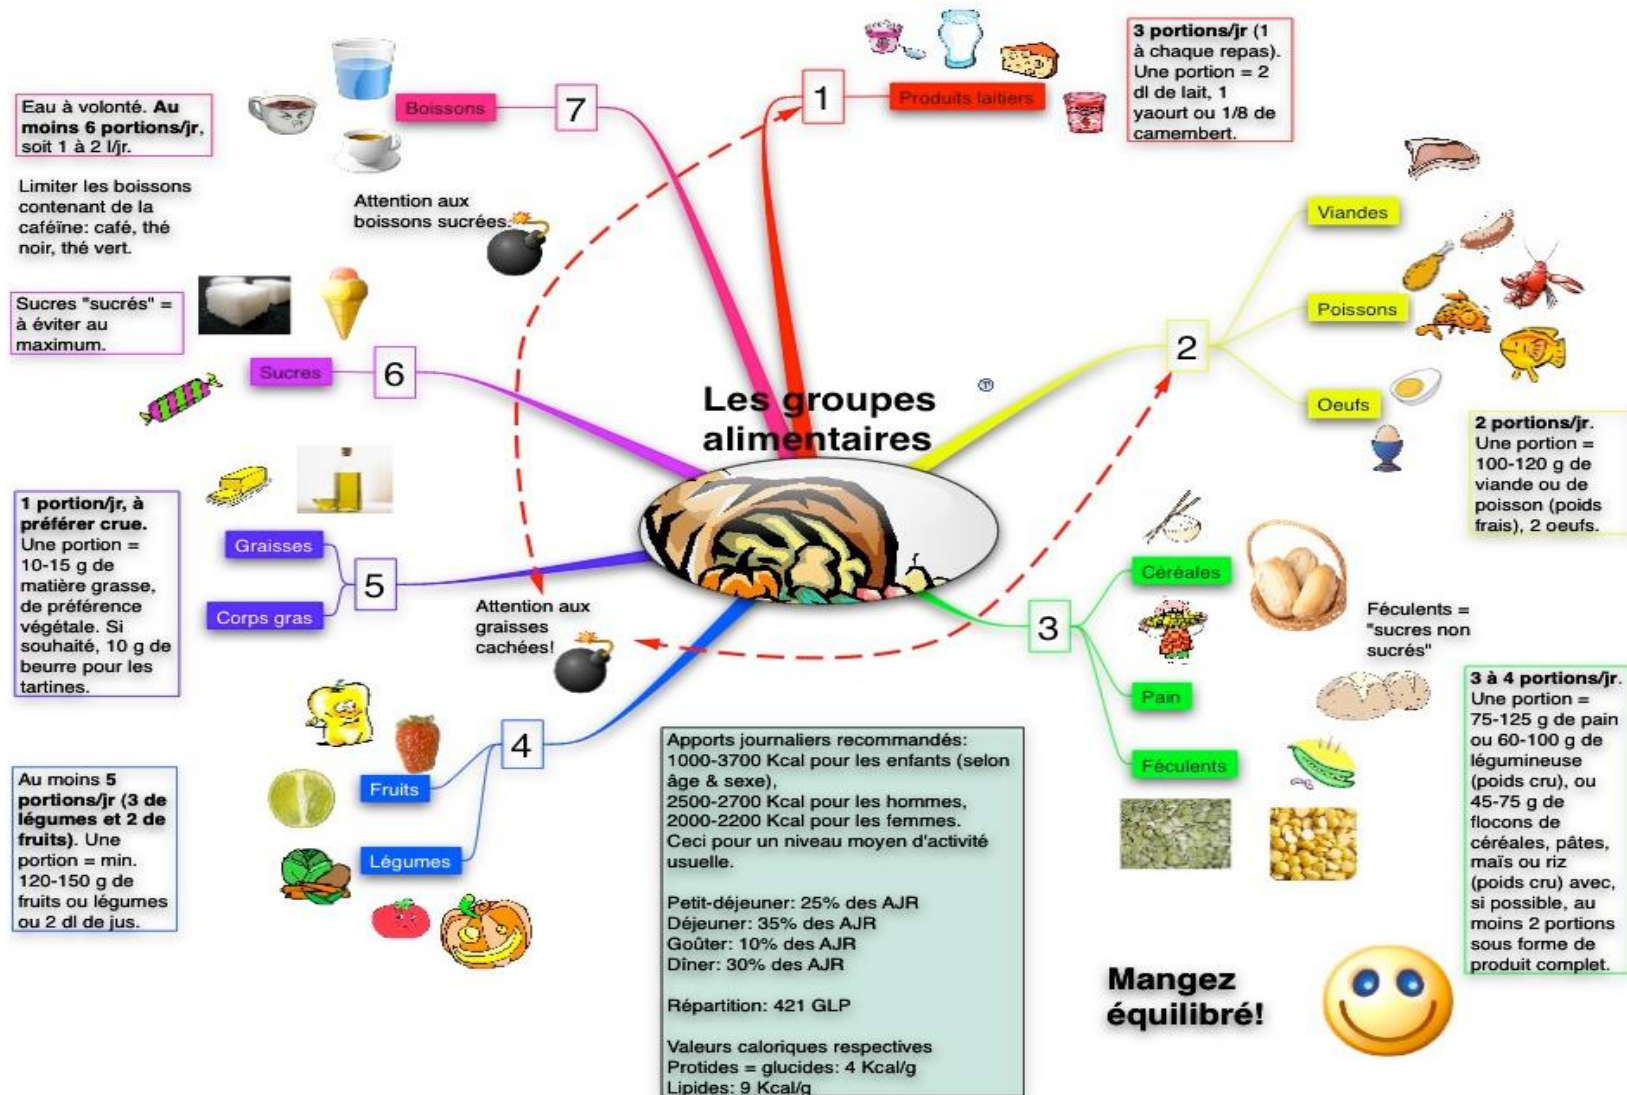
Les groupes alimentaires

1
Produits laitiers
3 portions/jr (1 à chaque repas). Une portion = 2 dl de lait, 1 yaourt ou 1/8 de camembert.

2
Viandes
Poissons
Oeufs
2 portions/jr. Une portion = 100-120 g de viande ou de poisson (poids frais), 2 oeufs.

3
Céréales
Pain
Féculents
Féculents = "sucres non sucrés"
3 à 4 portions/jr. Une portion = 75-125 g de pain ou 60-100 g de légumineuse (poids cru), ou 45-75 g de flocons de céréales, pâtes, maïs ou riz (poids cru) avec, si possible, au moins 2 portions sous forme de produit complet.

4
Fruits
Légumes
Au moins 5 portions/jr (3 de légumes et 2 de fruits). Une portion = min. 120-150 g de fruits ou légumes ou 2 dl de jus.

5
Graisses
Corps gras
1 portion/jr, à préférer crue. Une portion = 10-15 g de matière grasse, de préférence végétale. Si souhaité, 10 g de beurre pour les tartines.
Attention aux graisses cachées!

6
Sucres
Sucres "sucrés" = à éviter au maximum.

7
Boissons
Eau à volonté. Au moins 6 portions/jr, soit 1 à 2 l/jr.
Limiter les boissons contenant de la caféine: café, thé noir, thé vert.
Attention aux boissons sucrées.

Apports journaliers recommandés:
1000-3700 Kcal pour les enfants (selon âge & sexe),
2500-2700 Kcal pour les hommes,
2000-2200 Kcal pour les femmes.
Ceci pour un niveau moyen d'activité usuelle.

Petit-déjeuner: 25% des AJR
Déjeuner: 35% des AJR
Goûter: 10% des AJR
Dîner: 30% des AJR

Répartition: 421 GLP

Valeurs caloriques respectives
Protides = glucides: 4 Kcal/g
Lipides: 9 Kcal/g

Mangez équilibré!